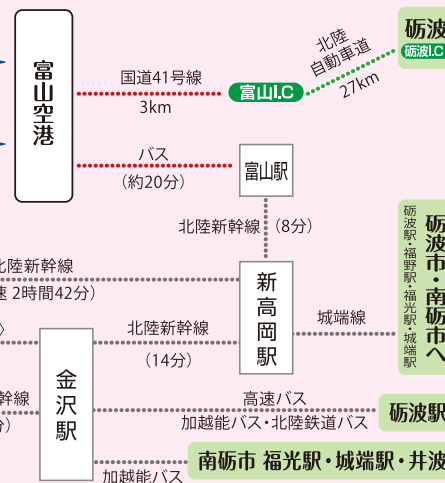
富山空港

国道41号線
3km

富山I.C

北陸
自動車道
27km

砺波
砺波I.C

バス
(約20分)

富山駅

北陸新幹線 (8分)

北陸新幹線
速 2時間42分)

新
高
岡
駅

城端線

砺波市・南砺市へ
砺波駅・福野駅・福光駅・城端駅

北陸新幹線
(14分)

金
沢
駅

幹線
分)

高速バス
加越能バス・北陸鉄道バス

砺波駅

南砺市 福光駅・城端駅・井波

加越能バス